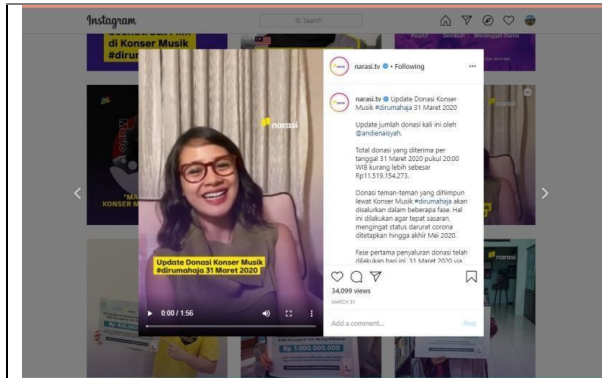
Instagram

Search

di Konser Musik #dirumahaja

narasi.tv • Following

narasi.tv Update Donasi Konser Musik #dirumahaja 31 Maret 2020

Update jumlah donasi kali ini oleh @andienaisyah.

Total donasi yang diterima per tanggal 31 Maret 2020 pukul 20:00 WIB kurang lebih sebesar Rp11.319.154.273.

Donasi teman-teman yang dihimpun lewat Konser Musik #dirumahaja akan disalurkan dalam beberapa fase. Hal ini dilakukan agar tepat sasaran, mengingat status darurat corona ditetapkan hingga akhir Mei 2020.

Fase pertama penyaluran donasi telah dilakukan hari ini, 31 Maret 2020 via

34,099 views

MARCH 31

Add a comment...

Post

narasi

Update Donasi Konser Musik #dirumahaja 31 Maret 2020

0:00 / 1:56

narasi

Rp 1.000.000.000